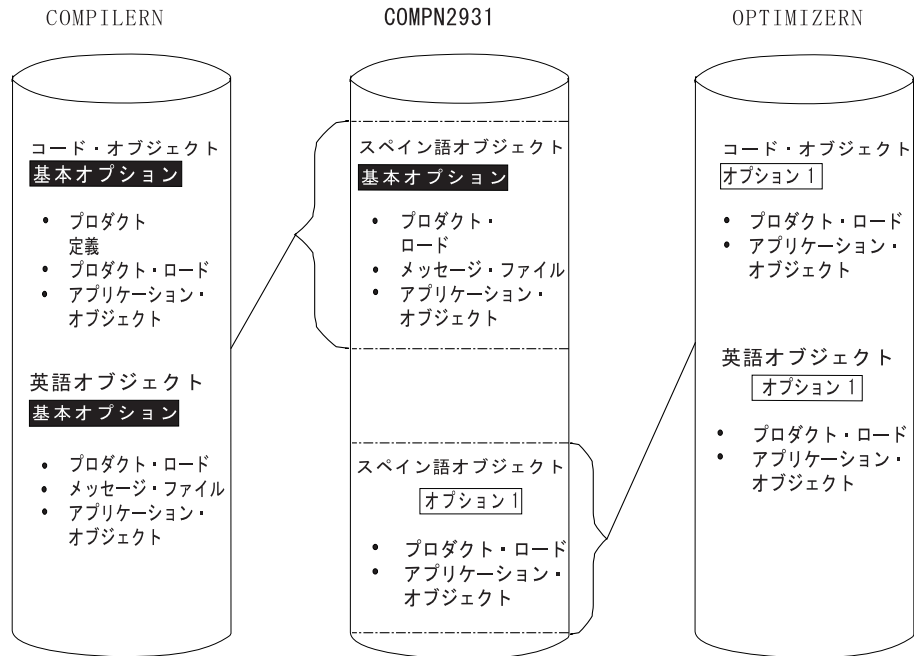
COMPILERN

コード・オブジェクト
基本オプション

• プロダクト定義
• プロダクト・ロード
• アプリケーション・オブジェクト

英語オブジェクト
基本オプション

• プロダクト・ロード
• メッセージ・ファイル
• アプリケーション・オブジェクト

COMPN2931

スペイン語オブジェクト
基本オプション

• プロダクト・ロード
• メッセージ・ファイル
• アプリケーション・オブジェクト

スペイン語オブジェクト
オプション 1

• プロダクト・ロード
• アプリケーション・オブジェクト

OPTIMIZERN

コード・オブジェクト
オプション 1

• プロダクト・ロード
• アプリケーション・オブジェクト

英語オブジェクト
オプション 1

• プロダクト・ロード
• アプリケーション・オブジェクト